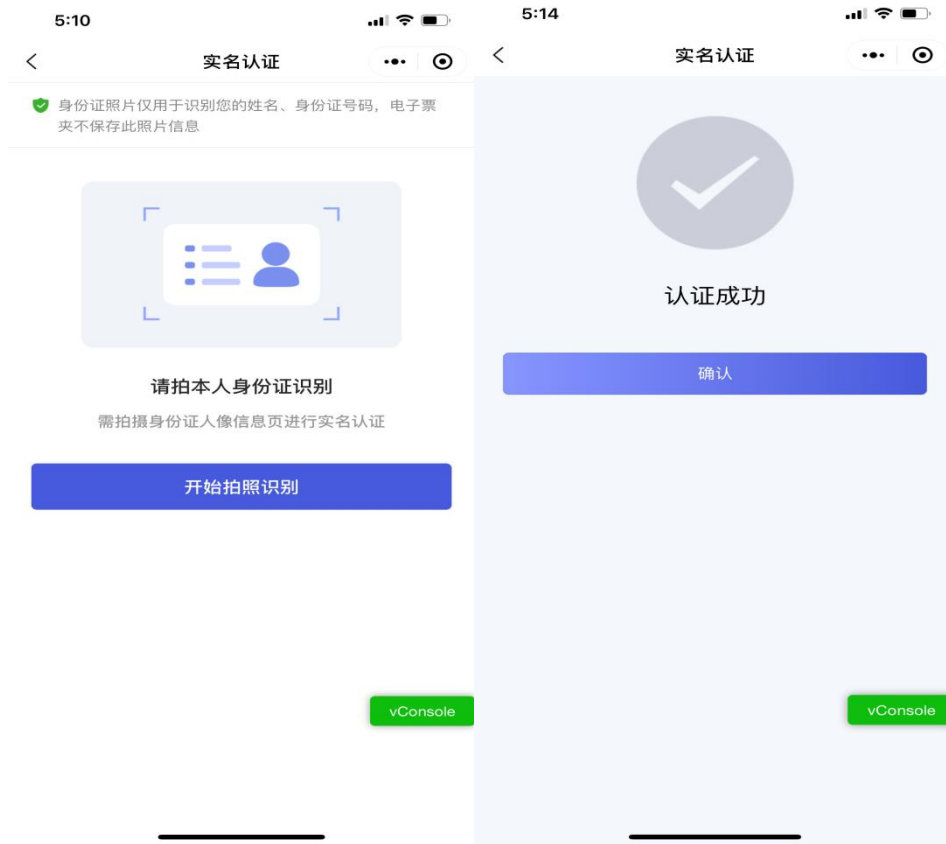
5:10

<

实名认证

身份证照片仅用于识别您的姓名、身份证号码，电子票夹不保存此照片信息

请拍本人身份证识别

需拍摄身份证人像信息页进行实名认证

开始拍照识别

vConsole

5:14

<

实名认证

认证成功

确认

vConsole